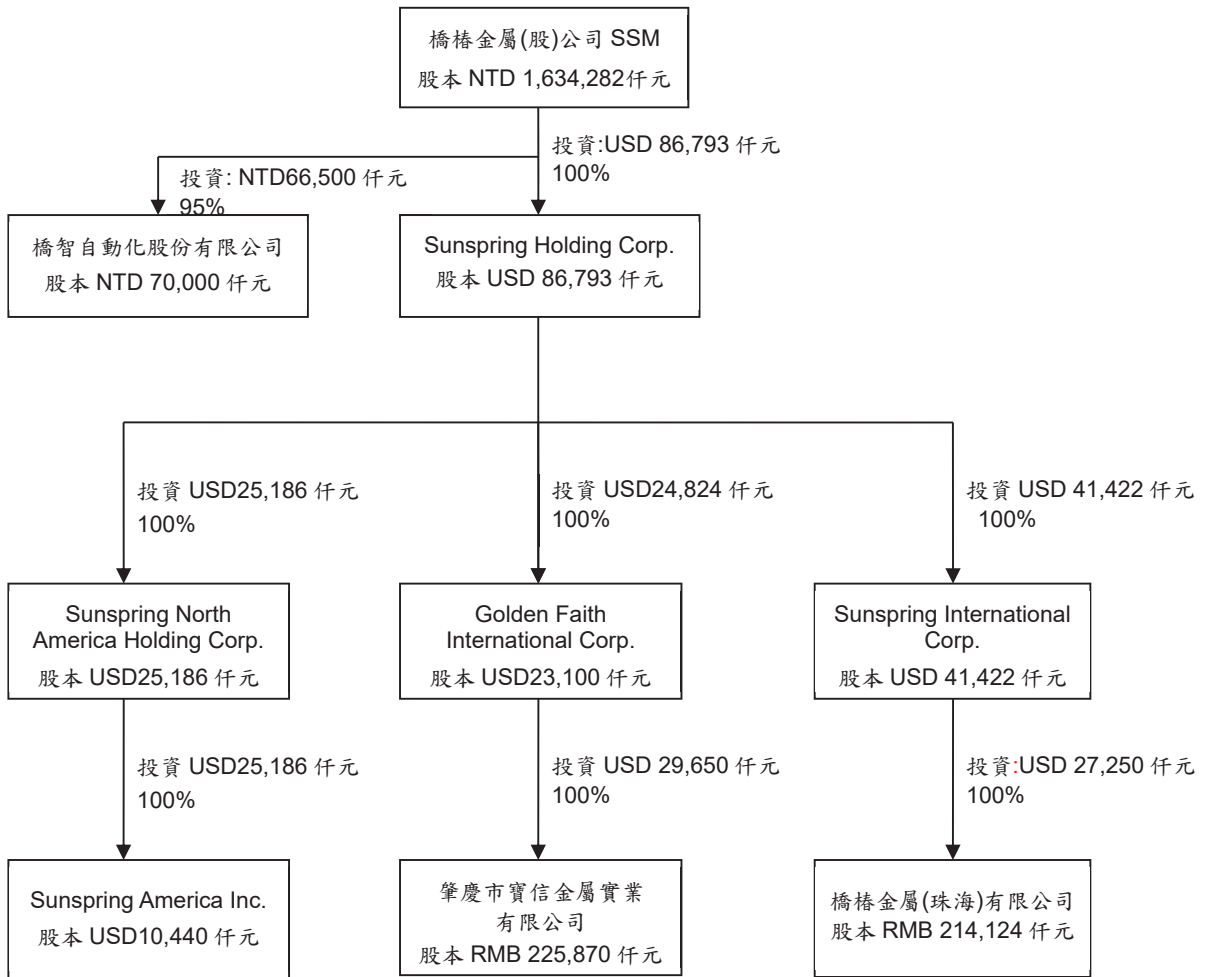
橋椿金屬(股)公司 SSM
股本 NTD 1,634,282仟元

投資:USD 86,793 仟元
100%

投資: NTD66,500 仟元
95%

橋智自動化股份有限公司
股本 NTD 70,000 仟元

Sunspring Holding Corp.
股本 USD 86,793 仟元

投資 USD25,186 仟元
100%

投資 USD24,824 仟元
100%

投資 USD 41,422 仟元
100%

Sunspring North America Holding Corp.
股本 USD25,186 仟元

Golden Faith International Corp.
股本 USD23,100 仟元

Sunspring International Corp.
股本 USD 41,422 仟元

投資 USD25,186 仟元
100%

投資 USD 29,650 仟元
100%

投資:USD 27,250 仟元
100%

Sunspring America Inc.
股本 USD10,440 仟元

肇慶市寶信金屬實業有限公司
股本 RMB 225,870 仟元

橋椿金屬(珠海)有限公司
股本 RMB 214,124 仟元